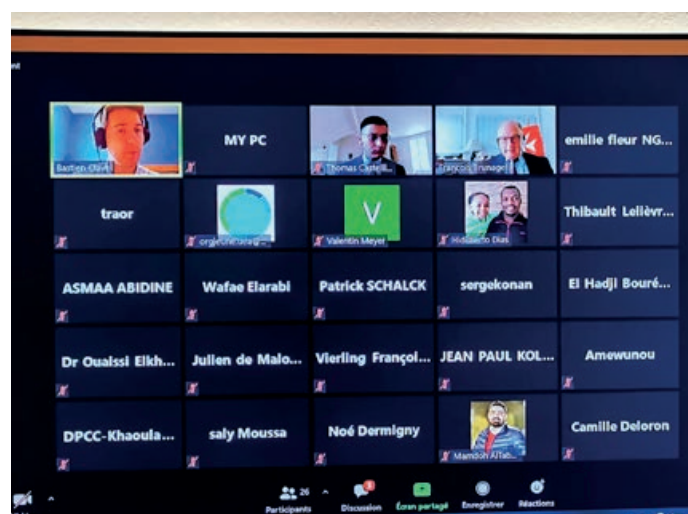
Bastien Olivel

MY PC

Thomas Castell...

François Grunage...

emilie fleur NG...

traor

orgechintara@...

V

Valentin Meyer

Hidalberto Dias

Thibault Lelièvr...

ASMAA ABIDINE

Wafae Elarabi

Patrick SCHALCK

sergekonan

El Hadji Bouré...

Dr Oualssi Elkh...

Julien de Malo...

Vierling Françoi...

JEAN PAUL KOL...

Amewunou

DPCC-Khaoula...

saly Moussa

Noé Dermigny

Mamdoh AlTab...

Camille Deloron

26

Participants

Discussion

Écran partagé

Enregistrer

Réactions